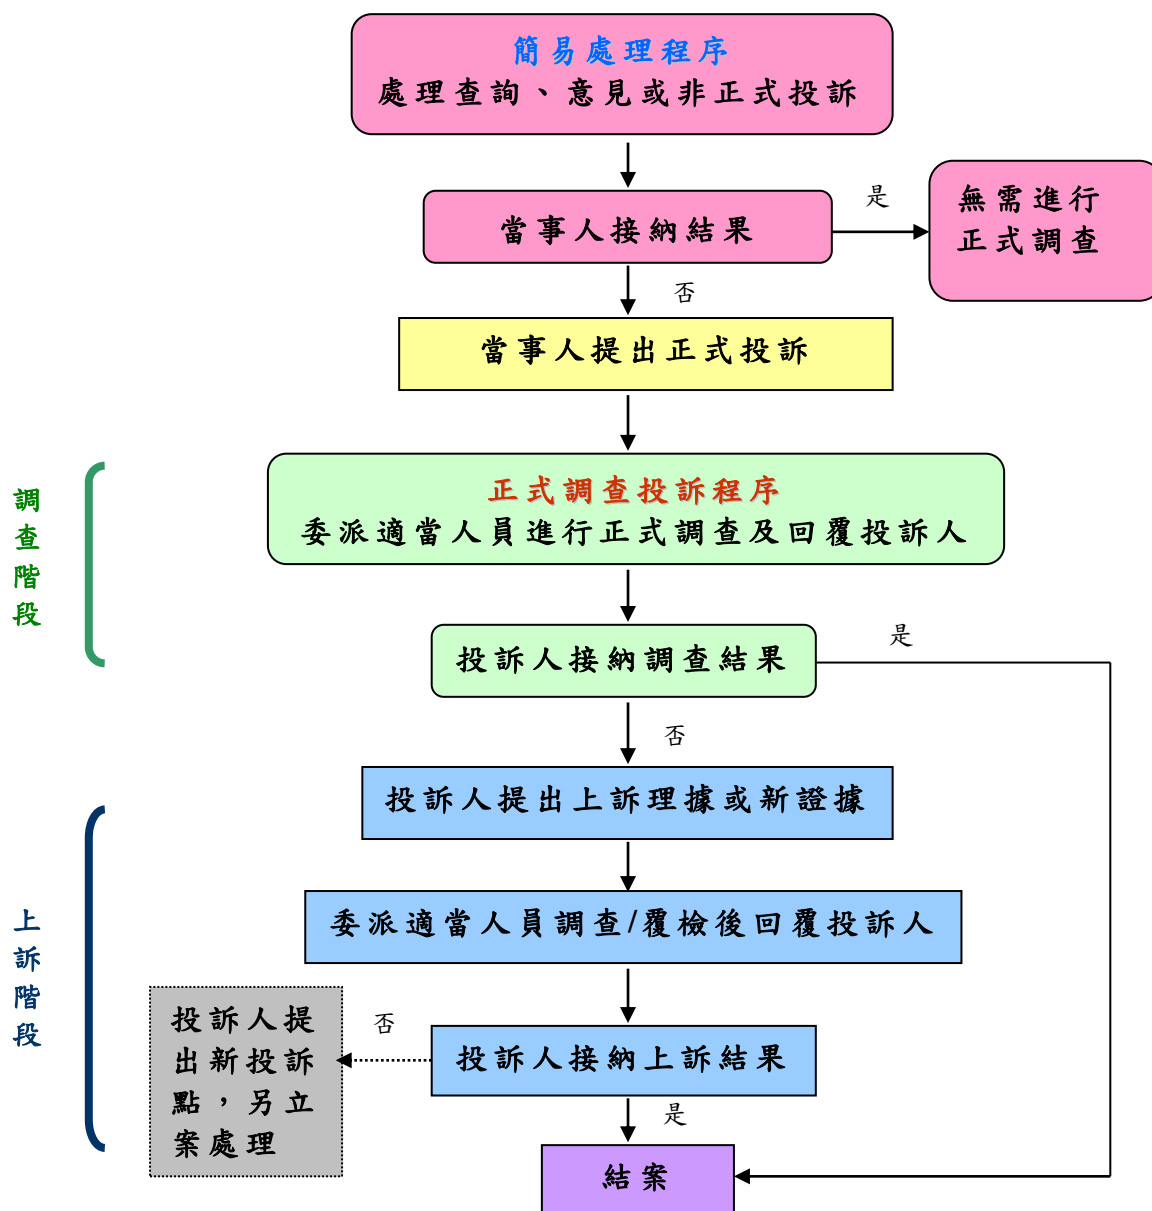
簡易處理程序
處理查詢、意見或非正式投訴

當事人接納結果

是

無需進行正式調查

否

當事人提出正式投訴

調查階段

正式調查投訴程序
委派適當人員進行正式調查及回覆投訴人

投訴人接納調查結果

是

否

投訴人提出上訴理據或新證據

上訴階段

委派適當人員調查/覆檢後回覆投訴人

投訴人提出新投訴點，另立案處理

否

投訴人接納上訴結果

是

結案